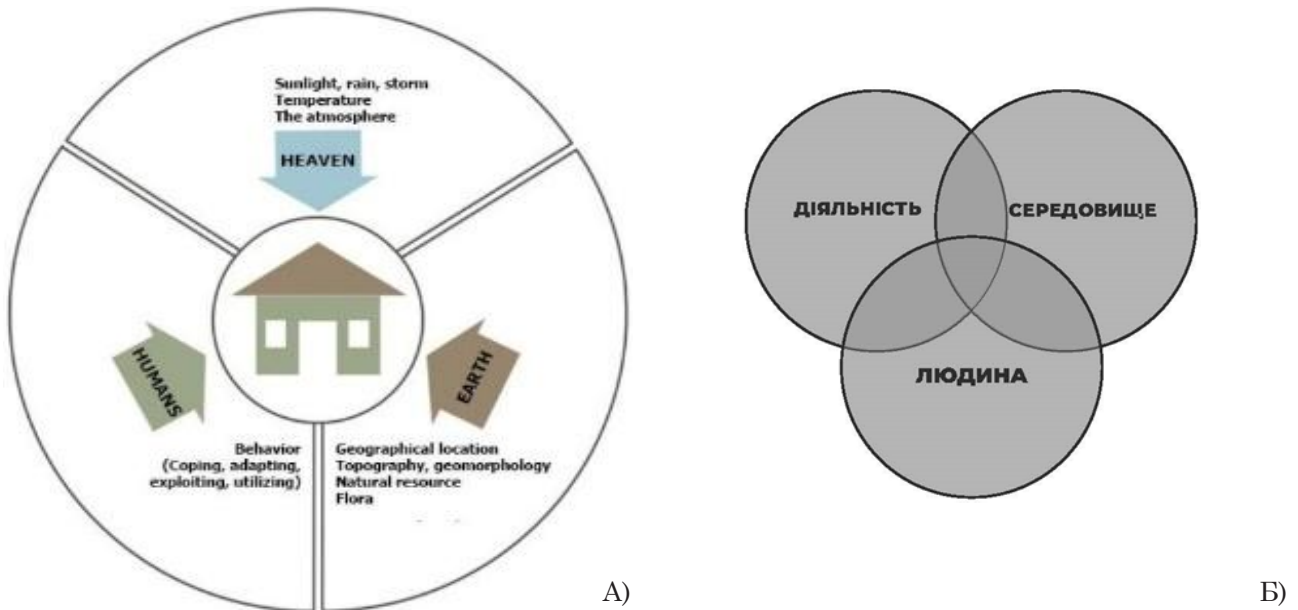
Sunlight, rain, storm
Temperature
The atmosphere

HEAVEN

HUMANS

EARTH

Behavior
(Coping, adapting, exploiting, utilizing)

Geographical location
Topography, geomorphology
Natural resource
Flora

A)

ДІЯЛЬНІСТЬ

СЕРЕДОВИЩЕ

ЛЮДИНА

Б)